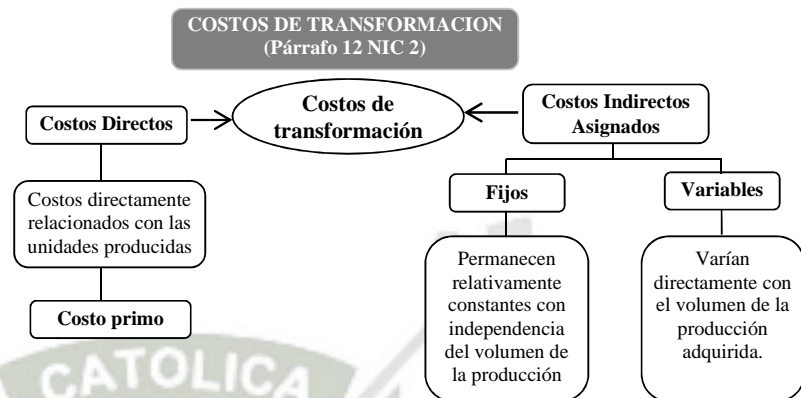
COSTOS DE TRANSFORMACION
(Párrafo 12 NIC 2)

Costos Directos

Costos de transformación

Costos Indirectos Asignados

Costos directamente relacionados con las unidades producidas

Costo primo

Fijos

Variables

Permanecen relativamente constantes con independencia del volumen de la producción

Varían directamente con el volumen de la producción adquirida.

CATOLICA